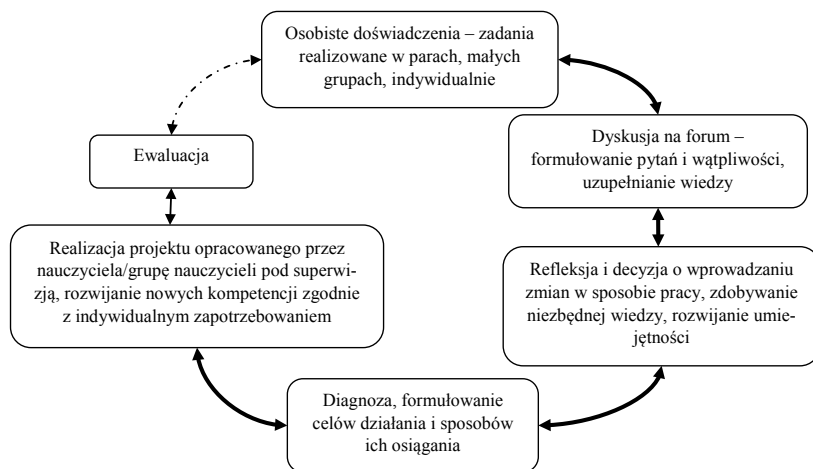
Osobiste doświadczenia – zadania realizowane w parach, małych grupach, indywidualnie

Dyskusja na forum – formułowanie pytań i wątpliwości, uzupełnianie wiedzy

Refleksja i decyzja o wprowadzaniu zmian w sposobie pracy, zdobywanie niezbędnej wiedzy, rozwijanie umiejętności

Diagnoza, formułowanie celów działania i sposobów ich osiągania

Realizacja projektu opracowanego przez nauczyciela/grupę nauczycieli pod superwizją, rozwijanie nowych kompetencji zgodnie z indywidualnym zapotrzebowaniem

Ewaluacja